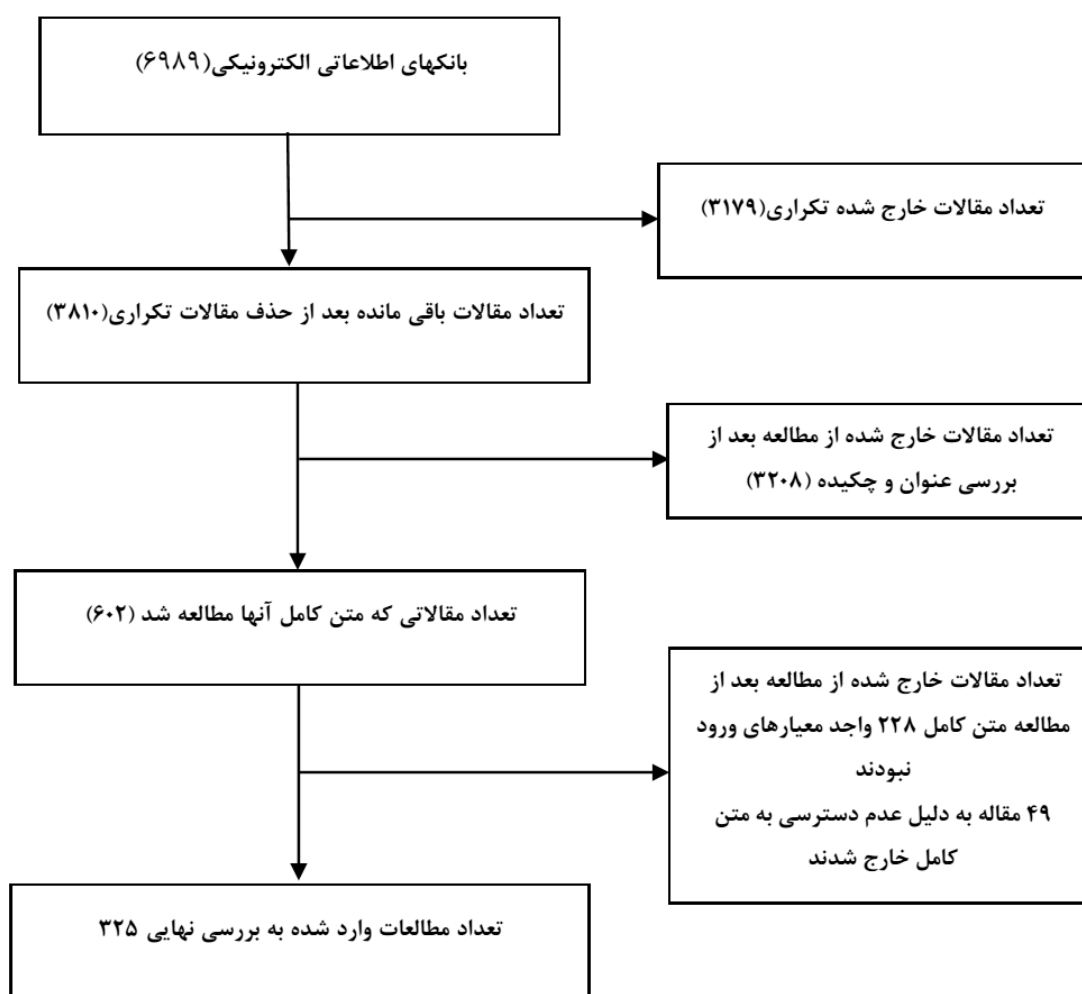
بانکهای اطلاعاتی الکترونیکی(۶۹۸۹)

تعداد مقالات خارج شده تکراری(۳۱۷۹)

تعداد مقالات باقی مانده بعد از حذف مقالات تکراری(۳۸۱۰)

تعداد مقالات خارج شده از مطالعه بعد از بررسی عنوان و چکیده (۳۲۰۸)

تعداد مقالاتی که متن کامل آنها مطالعه شد (۶۰۲)

تعداد مقالات خارج شده از مطالعه بعد از مطالعه متن کامل ۲۲۸ واجد معیارهای ورود نبودند
۴۹ مقاله به دلیل عدم دسترسی به متن کامل خارج شدند

تعداد مطالعات وارد شده به بررسی نهایی ۳۲۵